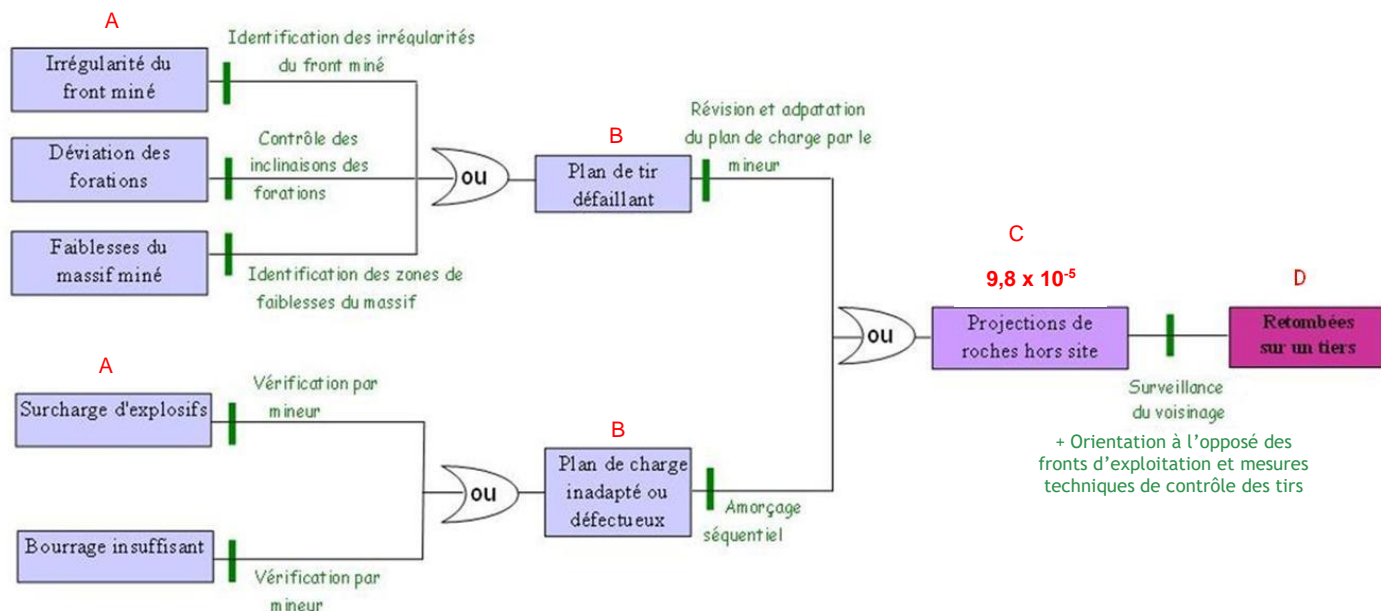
A

Irrégularité du front miné

Identification des irrégularités du front miné

Déviation des forations

Contrôle des inclinaisons des forations

Faiblesses du massif miné

Identification des zones de faiblesses du massif

ou

B

Plan de tir défaillant

Révision et adpatation du plan de charge par le mineur

A

Surcharge d'explosifs

Vérification par mineur

Bourrage insuffisant

Vérification par mineur

ou

B

Plan de charge inadapté ou défectueux

Amorçage séquentiel

ou

C

$9,8 \times 10^{-5}$

Projections de roches hors site

Surveillance du voisinage

+ Orientation à l'opposé des fronts d'exploitation et mesures techniques de contrôle des tirs

D

Retombées sur un tiers